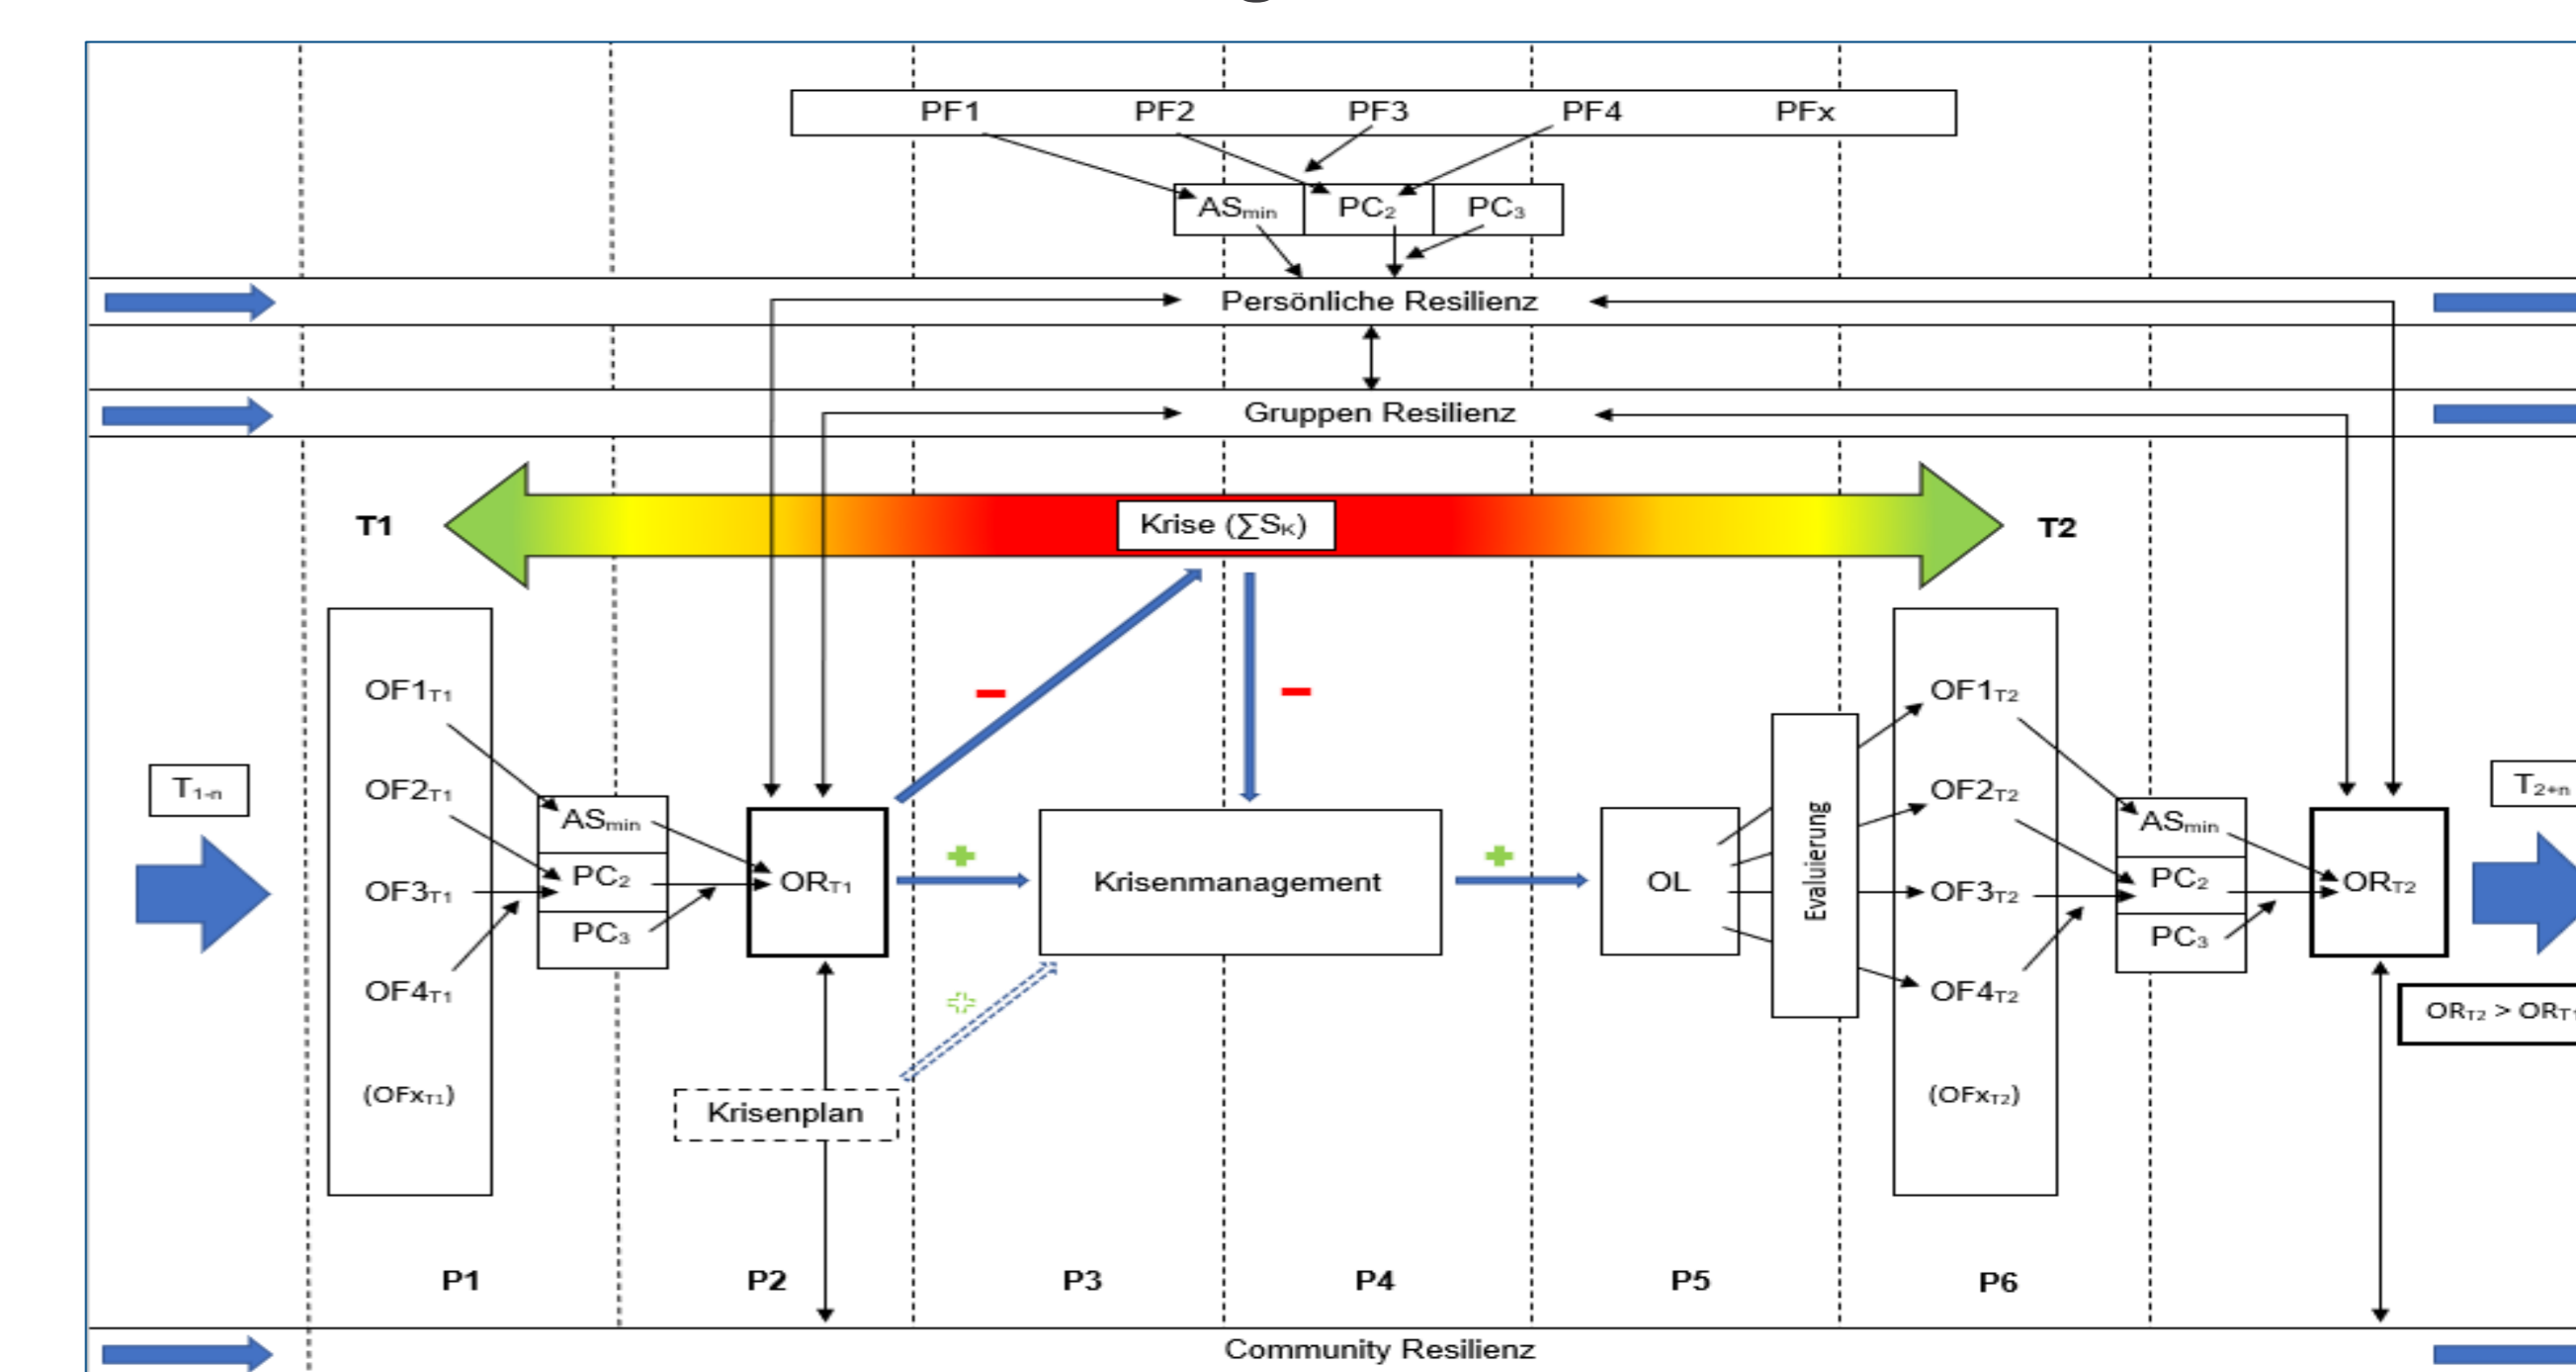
PF1 PF2 PF3 PF4 PFx

$AS_{min}$ $PC_2$ $PC_3$

Persönliche Resilienz

Gruppen Resilienz

T1

Krise ($\sum S_K$)

T2

$OF1_{T1}$
$OF2_{T1}$
$OF3_{T1}$
$OF4_{T1}$
($OFx_{T1}$)

$T_{1-n}$

$AS_{min}$
$PC_2$
$PC_3$

$OR_{T1}$

Krisenplan

Krisenmanagement

OL

Evaluierung

$OF1_{T2}$
$OF2_{T2}$
$OF3_{T2}$
$OF4_{T2}$
($OFx_{T2}$)

$AS_{min}$
$PC_2$
$PC_3$

$OR_{T2}$

$T_{2+n}$

$OR_{T2} > OR_{T}$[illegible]

P1 P2 P3 P4 P5 P6

Community Resilienz